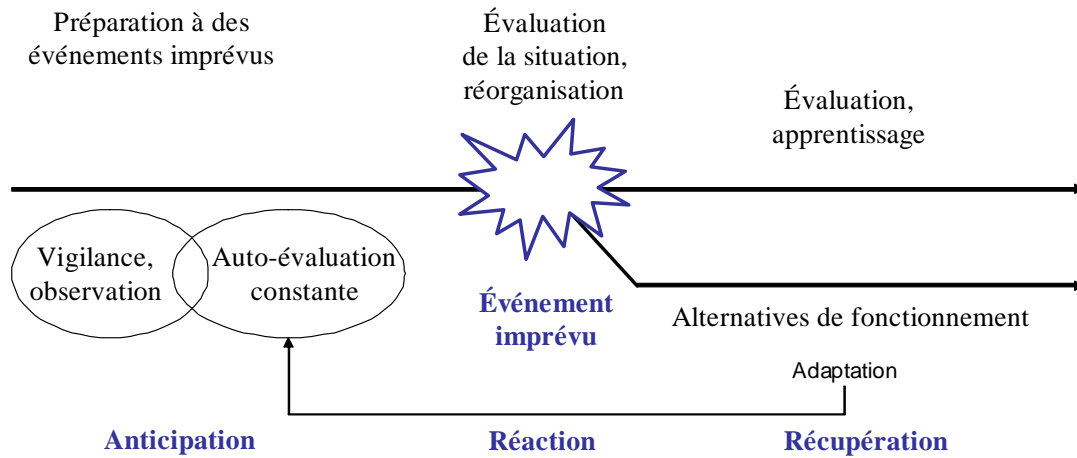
Préparation à des événements imprévus

Évaluation de la situation, réorganisation

Évaluation, apprentissage

Vigilance, observation

Auto-évaluation constante

Événement imprévu

Alternatives de fonctionnement

Adaptation

Anticipation

Réaction

Récupération